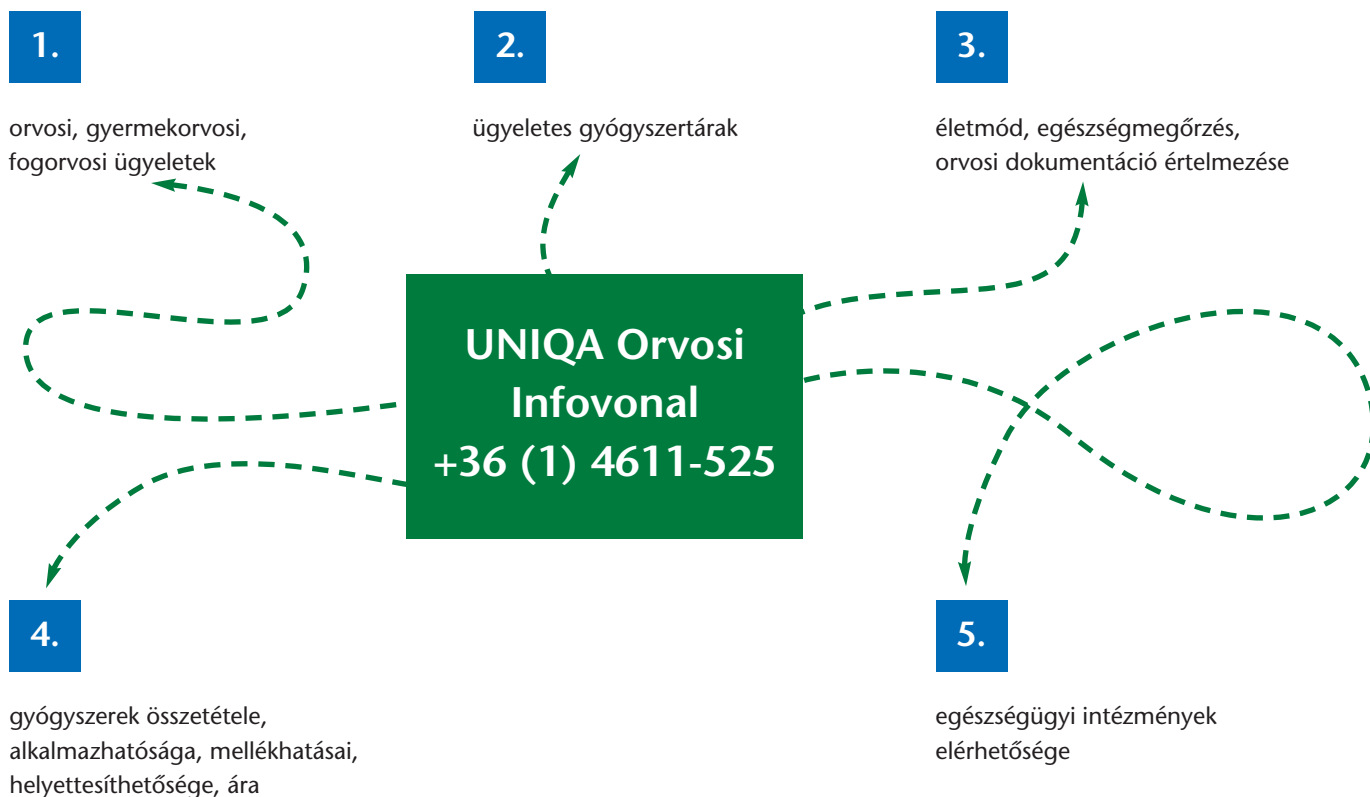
1.

orvosi, gyermekorvosi, fogorvosi ügyeletek

2.

ügyeletes gyógyszertárak

3.

életmód, egészségmegőrzés, orvosi dokumentáció értelmezése

UNIQA Orvosi Infovonal +36 (1) 4611-525

4.

gyógyszerek összetétele, alkalmazhatósága, mellékhatásai, helyettesíthetősége, ára

5.

egészségügyi intézmények elérhetősége